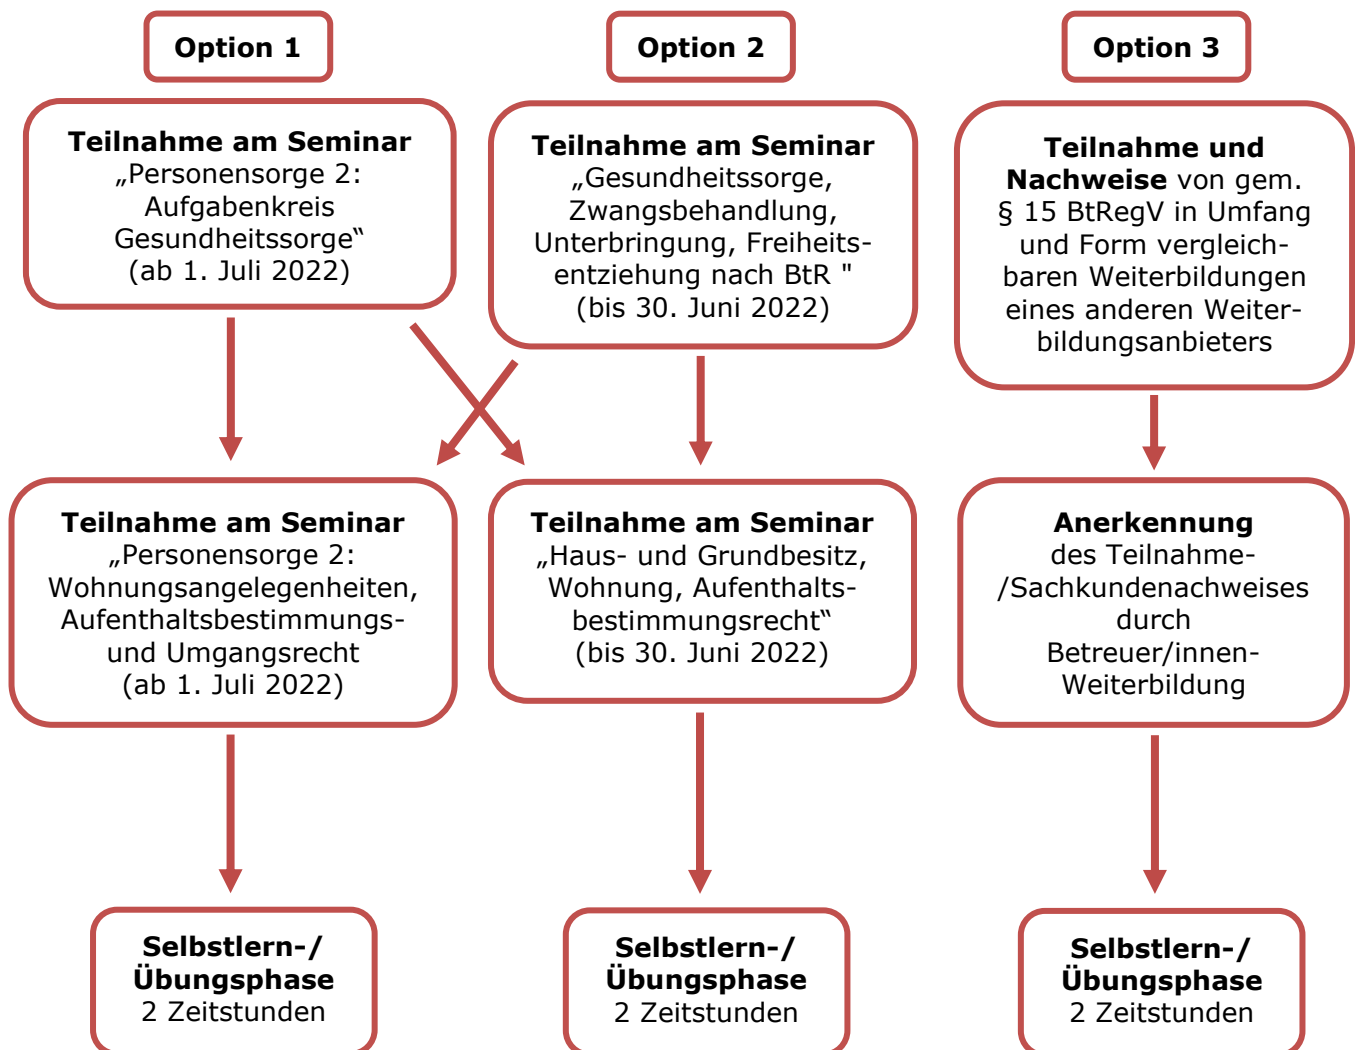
Option 1

Teilnahme am Seminar „Personensorge 2: Aufgabenkreis Gesundheitssorge“ (ab 1. Juli 2022)

Teilnahme am Seminar „Personensorge 2: Wohnungsangelegenheiten, Aufenthaltsbestimmungs- und Umgangsrecht (ab 1. Juli 2022)

Selbstlern-/ Übungsphase 2 Zeitstunden

Option 2

Teilnahme am Seminar „Gesundheitssorge, Zwangsbehandlung, Unterbringung, Freiheitsentziehung nach BtR " (bis 30. Juni 2022)

Teilnahme am Seminar „Haus- und Grundbesitz, Wohnung, Aufenthaltsbestimmungsrecht“ (bis 30. Juni 2022)

Selbstlern-/ Übungsphase 2 Zeitstunden

Option 3

Teilnahme und Nachweise von gem. § 15 BtRegV in Umfang und Form vergleichbaren Weiterbildungen eines anderen Weiterbildungsanbieters

Anerkennung des Teilnahme- /Sachkundenachweises durch Betreuer/innen-Weiterbildung

Selbstlern-/ Übungsphase 2 Zeitstunden